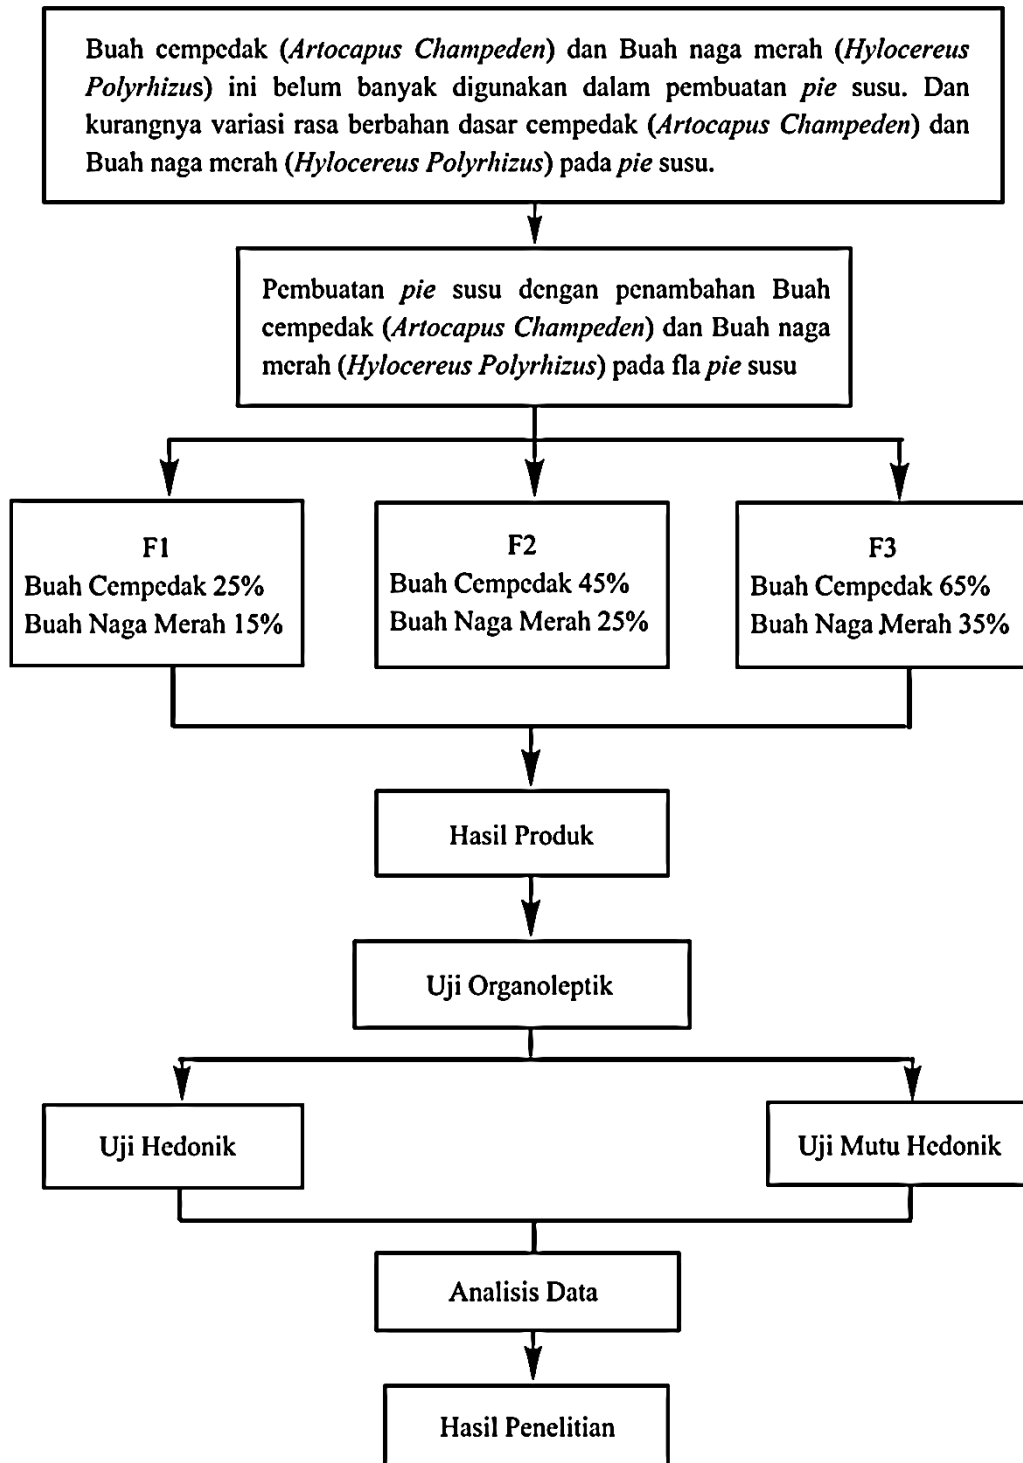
Buah cempedak (Artocapus Champeden) dan Buah naga merah (Hylocereus Polyrhizus) ini belum banyak digunakan dalam pembuatan pie susu. Dan kurangnya variasi rasa berbahan dasar cempedak (Artocapus Champeden) dan Buah naga merah (Hylocereus Polyrhizus) pada pie susu.

Pembuatan pie susu dengan penambahan Buah cempedak (Artocapus Champeden) dan Buah naga merah (Hylocereus Polyrhizus) pada fla pie susu

F1
Buah Cempedak 25%
Buah Naga Merah 15%

F2
Buah Cempedak 45%
Buah Naga Merah 25%

F3
Buah Cempedak 65%
Buah Naga Merah 35%

Hasil Produk

Uji Organoleptik

Uji Hedonik

Uji Mutu Hedonik

Analisis Data

Hasil Penelitian